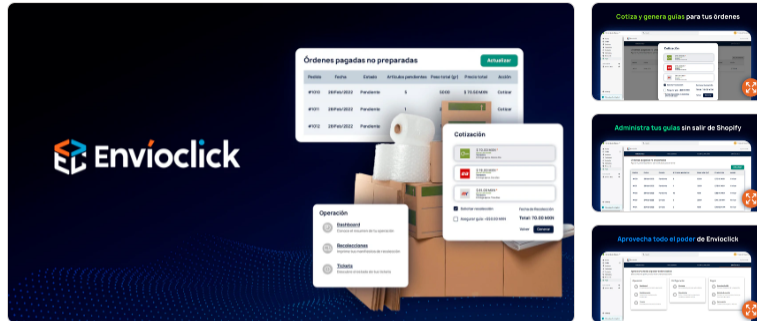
Envíoclick

Órdenes pagadas no preparadas

Actualizar

| Pedido | Fecha | Estado | Artículos pendientes | Peso total (g) | Precio total | Acción |
|---|---|---|---|---|---|---|
| #1100 | 28/Feb/2022 | Pendiente | 5 | 5300 | $ 70.00 MXN | Cotizar |
| #1101 | 28/Feb/2022 | Pendiente | 1 | | | Cotizar |
| #1102 | 28/Feb/2022 | Pendiente | | | | |

Cotización

Solicitar recolección

Fecha de Recolección

Asegurar guía - $0.00 MXN

Total: 70.00 MXN

Volver

Generar

Operación

Dashboard

Recolecciones

Tickets

Cotiza y genera guías para tus órdenes

Administra tus guías sin salir de Shopify

Aprovecha todo el poder de Envioclick